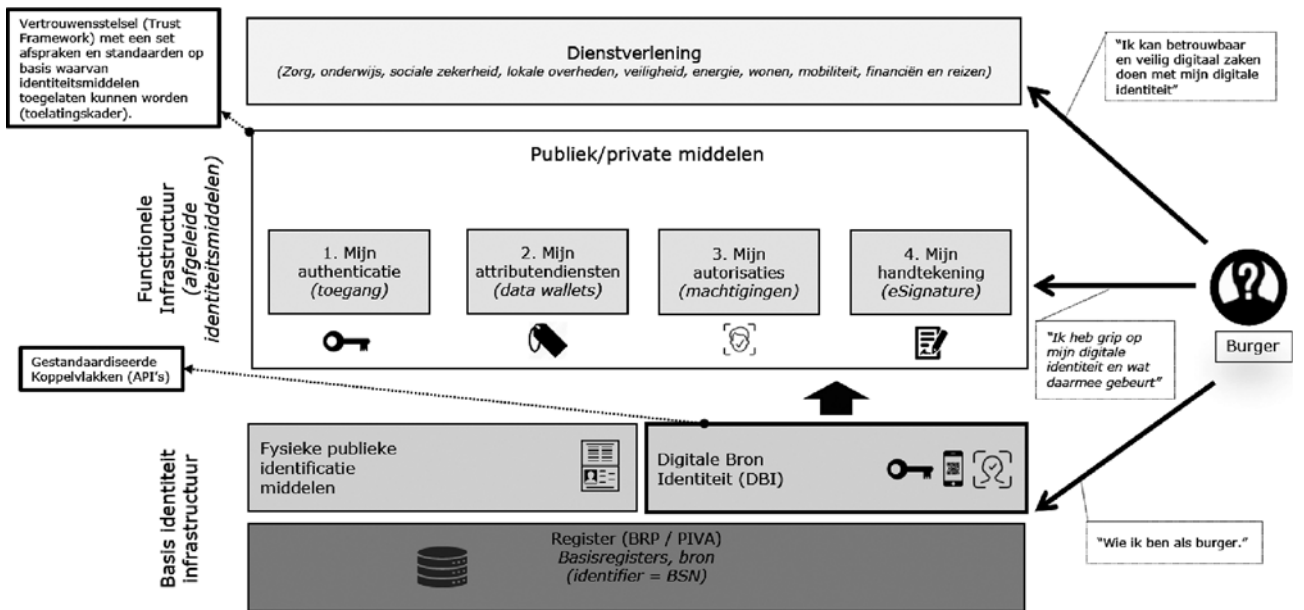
Vertrouwensstelsel (Trust Framework) met een set afspraken en standaarden op basis waarvan identiteitsmiddelen toegelaten kunnen worden (toelatingskader).

Dienstverlening
(Zorg, onderwijs, sociale zekerheid, lokale overheden, veiligheid, energie, wonen, mobiliteit, financiën en reizen)

"Ik kan betrouwbaar en veilig digitaal zaken doen met mijn digitale identiteit"

Functionele Infrastructuur (afgeleide identiteitsmiddelen)

Publiek/private middelen

1. Mijn authenticatie (toegang)

2. Mijn attributendiensten (data wallets)

3. Mijn autorisaties (machtigingen)

4. Mijn handtekening (eSignature)

Burger

"Ik heb grip op mijn digitale identiteit en wat daarmee gebeurt"

Gestandaardiseerde Koppelvlakken (API's)

Basis identiteit infrastructuur

Fysieke publieke identificatie middelen

Digitale Bron Identiteit (DBI)

Register (BRP / PIVA)
Basisregisters, bron
(identifier = BSN)

"Wie ik ben als burger."